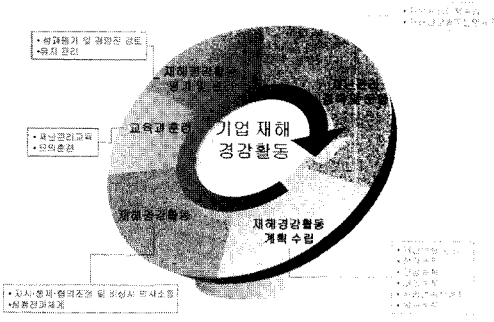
• 성과평가 및 경영진 검토
• 유지 관리

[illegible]

재해경감활동 평가 및 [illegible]

교육과 훈련

• 재난관리교육
• 모의훈련

기업 재해 경감활동

재해경감활동

재해경감활동 계획 수립

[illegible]

• 자사·정부·협력조직 및 비상시 반사호원
• 상황전파체계